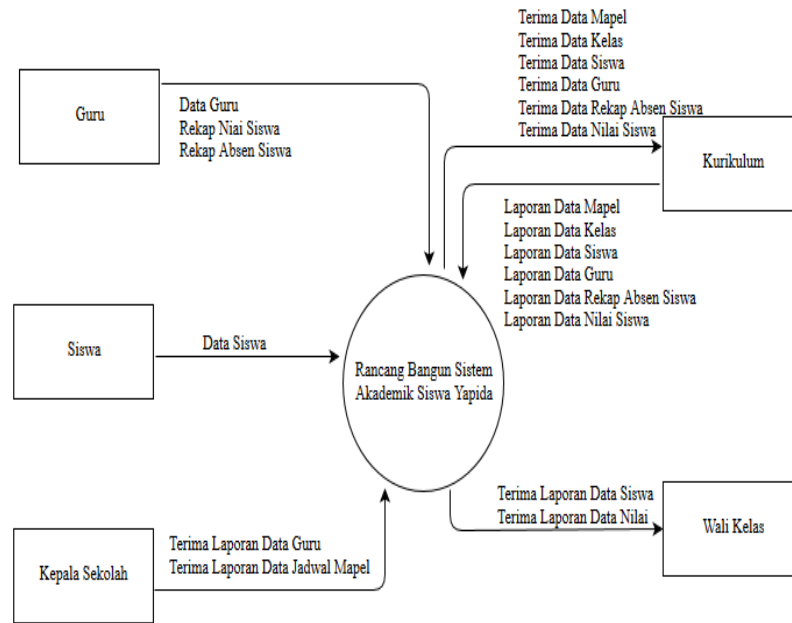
Guru

Data Guru
Rekap Niai Siswa
Rekap Absen Siswa

Terima Data Mapel
Terima Data Kelas
Terima Data Siswa
Terima Data Guru
Terima Data Rekap Absen Siswa
Terima Data Nilai Siswa

Kurikulum

Laporan Data Mapel
Laporan Data Kelas
Laporan Data Siswa
Laporan Data Guru
Laporan Data Rekap Absen Siswa
Laporan Data Nilai Siswa

Siswa

Data Siswa

Rancang Bangun Sistem Akademik Siswa Yapida

Terima Laporan Data Siswa
Terima Laporan Data Nilai

Wali Kelas

Kepala Sekolah

Terima Laporan Data Guru
Terima Laporan Data Jadwal Mapel